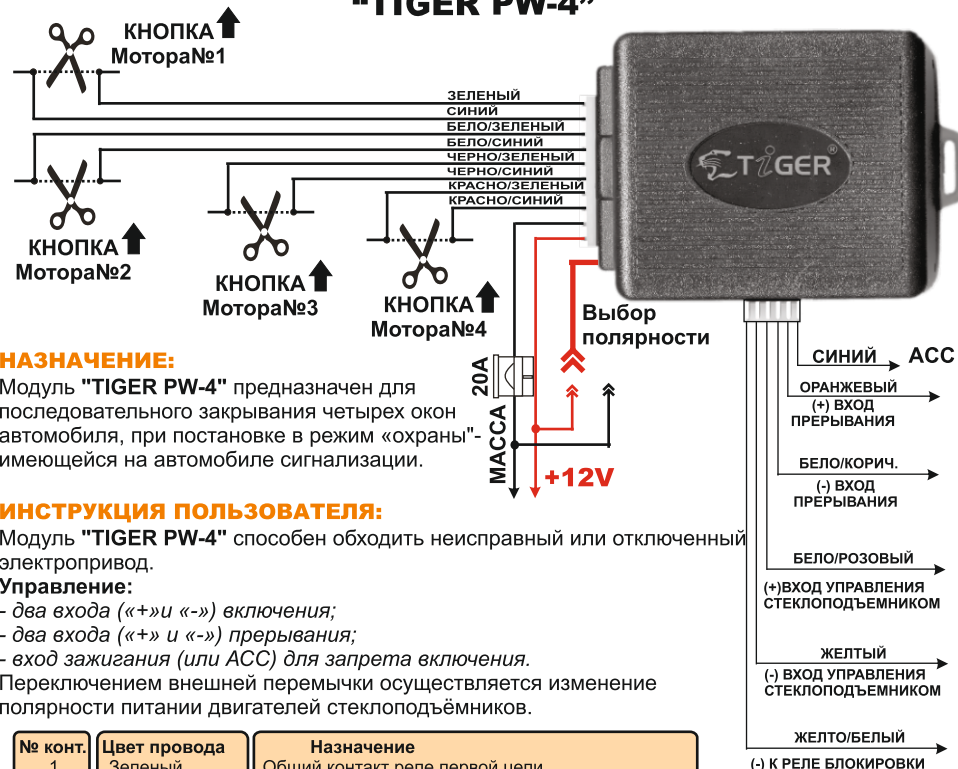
"TIGER PW-4"

КНОПКА Мотора№1

ЗЕЛЕНЫЙ
СИНИЙ
БЕЛО/ЗЕЛЕНЫЙ
БЕЛО/СИНИЙ
ЧЕРНО/ЗЕЛЕНЫЙ
ЧЕРНО/СИНИЙ
КРАСНО/ЗЕЛЕНЫЙ
КРАСНО/СИНИЙ

TIGER

КНОПКА Мотора№2

КНОПКА Мотора№3

КНОПКА Мотора№4

Выбор полярности

СИНИЙ ACC

ОРАНЖЕВЫЙ
(+) ВХОД ПРЕРЫВАНИЯ

БЕЛО/КОРИЧ.
(-) ВХОД ПРЕРЫВАНИЯ

БЕЛО/РОЗОВЫЙ
(+)ВХОД УПРАВЛЕНИЯ СТЕКЛОПОДЪЕМНИКОМ

ЖЕЛТЫЙ
(-) ВХОД УПРАВЛЕНИЯ СТЕКЛОПОДЪЕМНИКОМ

ЖЕЛТО/БЕЛЫЙ
(-) К РЕЛЕ БЛОКИРОВКИ

20А

МАССА

+12V

НАЗНАЧЕНИЕ:
Модуль "TIGER PW-4" предназначен для последовательного закрывания четырех окон автомобиля, при постановке в режим «охраны"- имеющейся на автомобиле сигнализации.

ИНСТРУКЦИЯ ПОЛЬЗОВАТЕЛЯ:
Модуль "TIGER PW-4" способен обходить неисправный или отключенный электропривод.
Управление:
- два входа («+»и «-») включения;
- два входа («+» и «-») прерывания;
- вход зажигания (или АСС) для запрета включения.
Переключением внешней перемычки осуществляется изменение полярности питания двигателей стеклоподъёмников.

| № конт. | Цвет провода | Назначение |
|---|---|---|
| 1 | Зеленый | Общий контакт реле первой цепи |